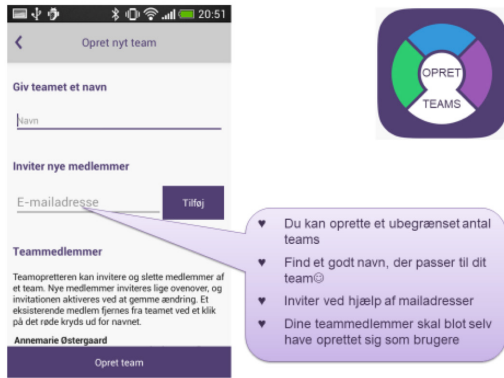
20:51

Opret nyt team

Giv teamet et navn

Navn

Inviter nye medlemmer

E-mailadresse

Tilføj

Teammedlemmer

Teamopretteren kan invitere og slette medlemmer af et team. Nye medlemmer inviteres lige ovenover, og invitationen aktiveres ved at gemme ændring. Et eksisterende medlem fjernes fra teamet ved et klik på det røde kryds ud for navnet.

Annemarie Østergaard

Opret team

OPRET
TEAMS

- Du kan oprette et ubegrænset antal teams
- Find et godt navn, der passer til dit team☺
- Inviter ved hjælp af mailadresser
- Dine teammedlemmer skal blot selv have oprettet sig som brugere